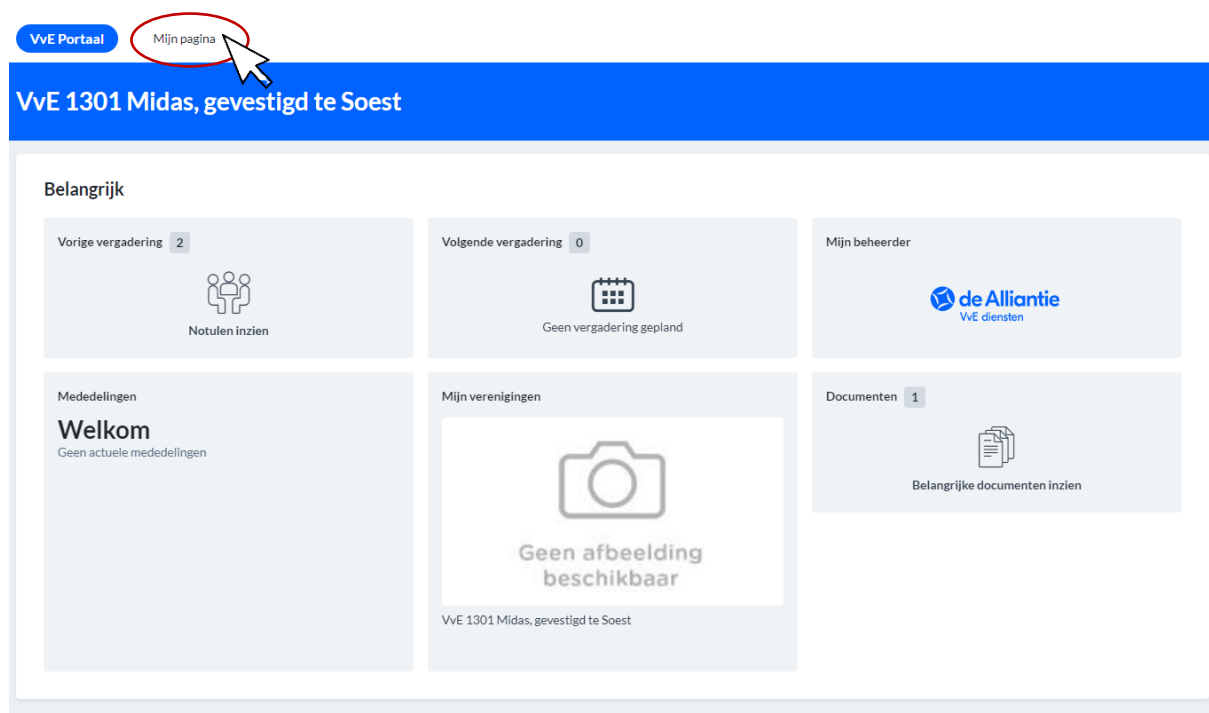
VvE Portaal

Mijn pagina

VvE 1301 Midas, gevestigd te Soest

Belangrijk

Vorige vergadering 2

Notulen inzien

Volgende vergadering 0

Geen vergadering gepland

Mijn beheerder

de Alliantie
VvE diensten

Mededelingen

Welkom
Geen actuele mededelingen

Mijn verenigingen

Geen afbeelding beschikbaar

VvE 1301 Midas, gevestigd te Soest

Documenten 1

Belangrijke documenten inzien